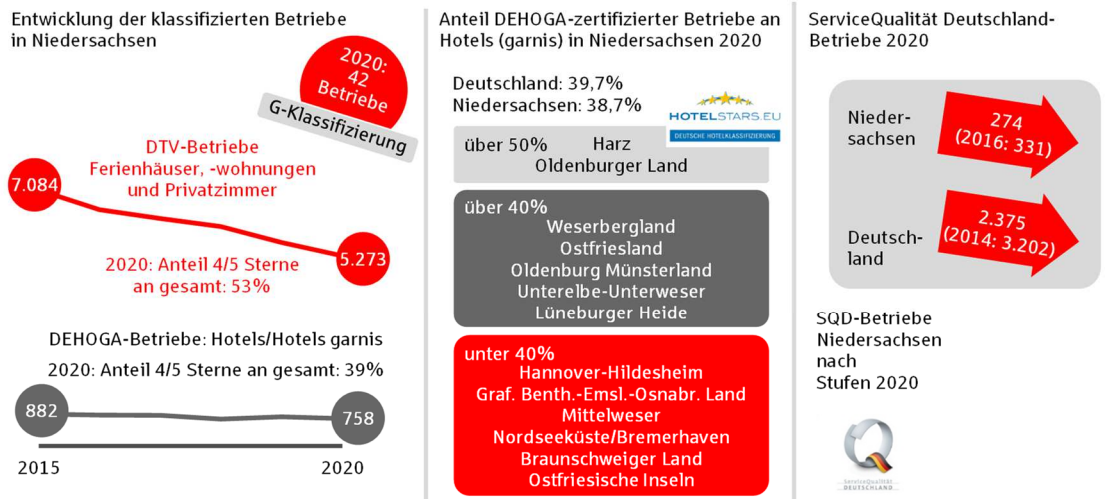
Entwicklung der klassifizierten Betriebe in Niedersachsen

2020: 42 Betriebe

G-Klassifizierung

DTV-Betriebe
Ferienhäuser, -wohnungen und Privatzimmer

7.084

5.273

2020: Anteil 4/5 Sterne an gesamt: 53%

DEHOGA-Betriebe: Hotels/Hotels garnis

2020: Anteil 4/5 Sterne an gesamt: 39%

882

758

2015

2020

Anteil DEHOGA-zertifizierter Betriebe an Hotels (garnis) in Niedersachsen 2020

Deutschland: 39,7%
Niedersachsen: 38,7%

HOTELSTARS.EU
DEUTSCHE HOTELKLASSIFIZIERUNG

über 50% Harz
Oldenburger Land

über 40%
Weserbergland
Ostfriesland
Oldenburg Münsterland
Unterelbe-Unterweser
Lüneburger Heide

unter 40%
Hannover-Hildesheim
Graf. Benth.-Emsl.-Osnabr. Land
Mittelweser
Nordseeküste/Bremerhaven
Braunschweiger Land
Ostfriesische Inseln

ServiceQualität Deutschland-Betriebe 2020

Niedersachsen
274 (2016: 331)

Deutschland
2.375 (2014: 3.202)

SQD-Betriebe Niedersachsen nach Stufen 2020

ServiceQualität DEUTSCHLAND